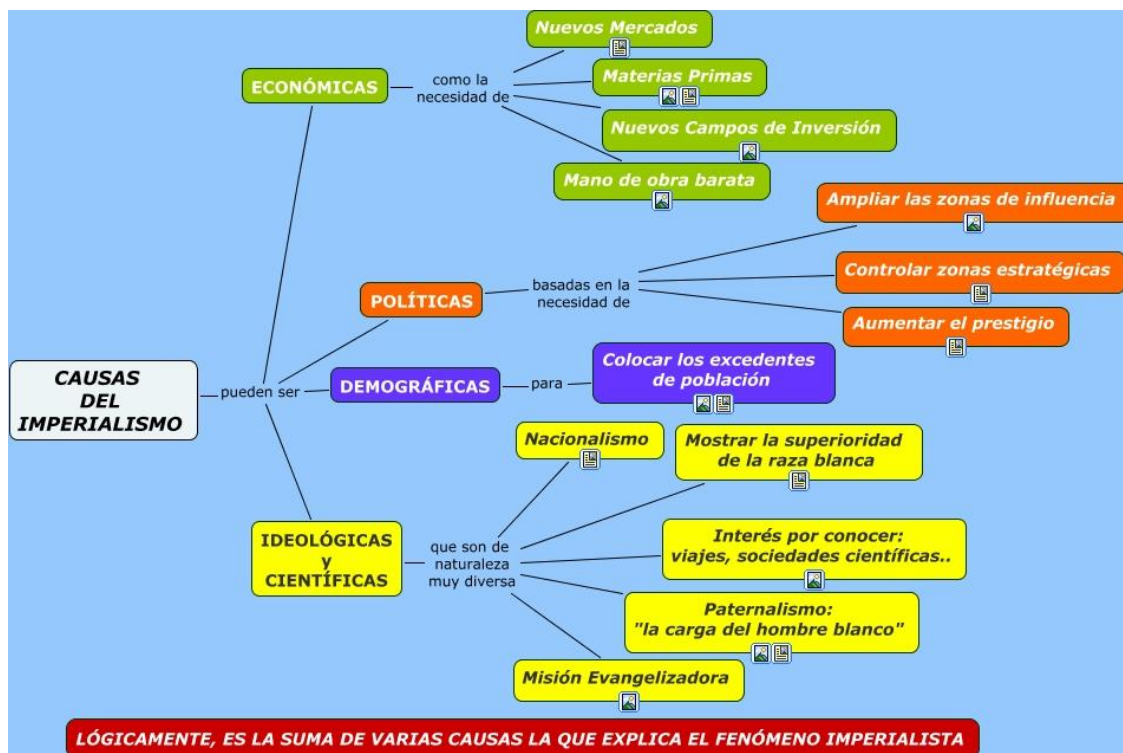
CAUSAS DEL IMPERIALISMO

pueden ser

ECONÓMICAS

como la necesidad de

Nuevos Mercados

Materias Primas

Nuevos Campos de Inversión

Mano de obra barata

POLÍTICAS

basadas en la necesidad de

Ampliar las zonas de influencia

Controlar zonas estratégicas

Aumentar el prestigio

DEMOGRÁFICAS

para

Colocar los excedentes de población

IDEOLÓGICAS y CIENTÍFICAS

que son de naturaleza muy diversa

Nacionalismo

Mostrar la superioridad de la raza blanca

Interés por conocer: viajes, sociedades científicas..

Paternalismo: "la carga del hombre blanco"

Misión Evangelizadora

LÓGICAMENTE, ES LA SUMA DE VARIAS CAUSAS LA QUE EXPLICA EL FENÓMENO IMPERIALISTA